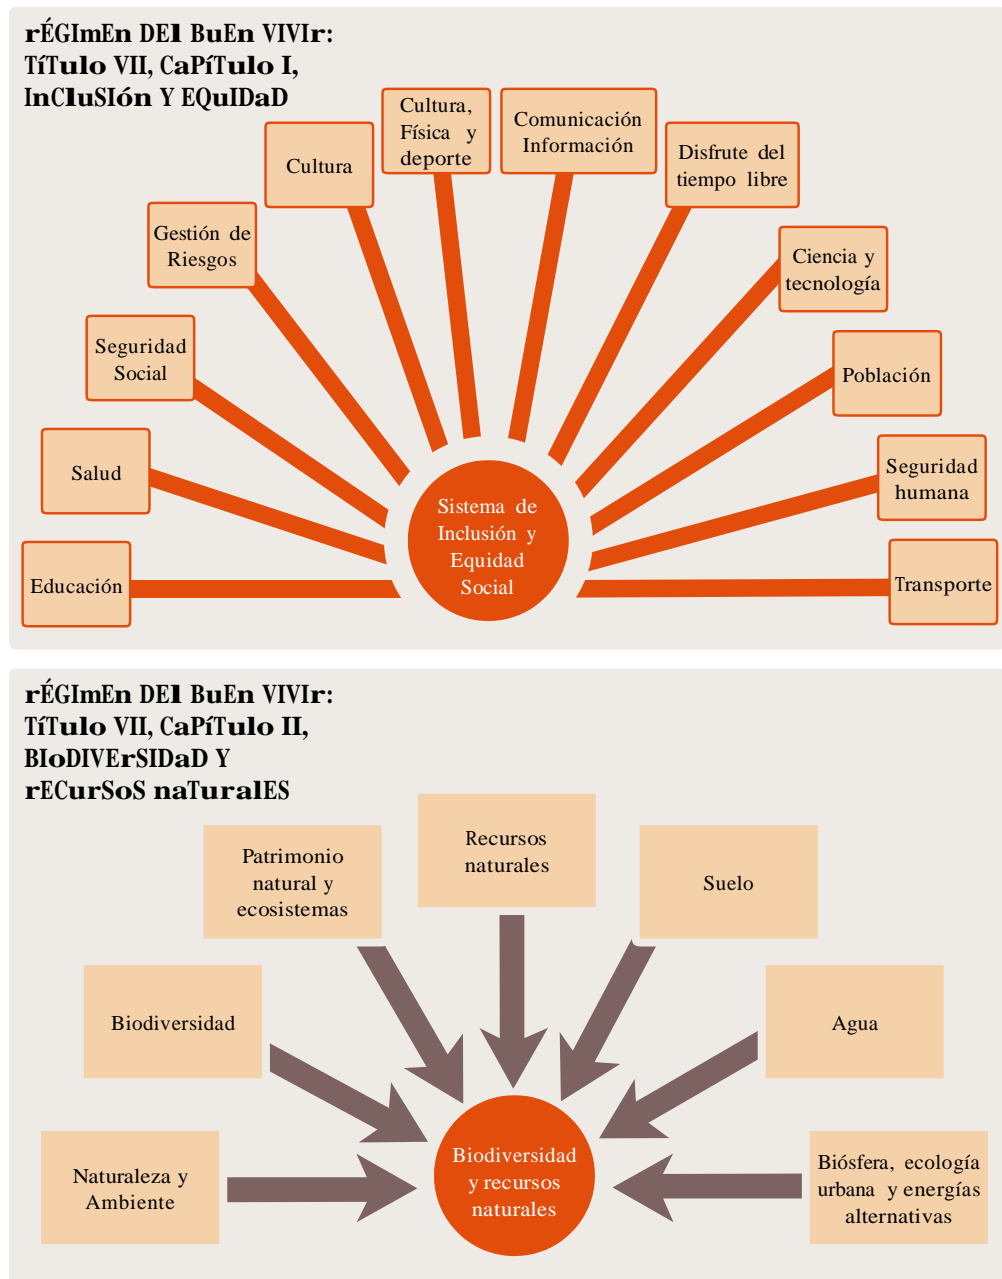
rÉGImEn DEl BuEn VIVIr: TíTulo VII, CaPíTulo I, InCluSIón Y EQuIDaD

Educación

Salud

Seguridad Social

Gestión de Riesgos

Cultura

Cultura, Física y deporte

Comunicación Información

Disfrute del tiempo libre

Ciencia y tecnología

Población

Seguridad humana

Transporte

Sistema de Inclusión y Equidad Social

rÉGImEn DEl BuEn VIVIr: TíTulo VII, CaPíTulo II, BIoDIVErSIDaD Y rECurSoS naTuralES

Patrimonio natural y ecosistemas

Recursos naturales

Suelo

Biodiversidad

Agua

Naturaleza y Ambiente

Biodiversidad y recursos naturales

Biósfera, ecología urbana y energías alternativas